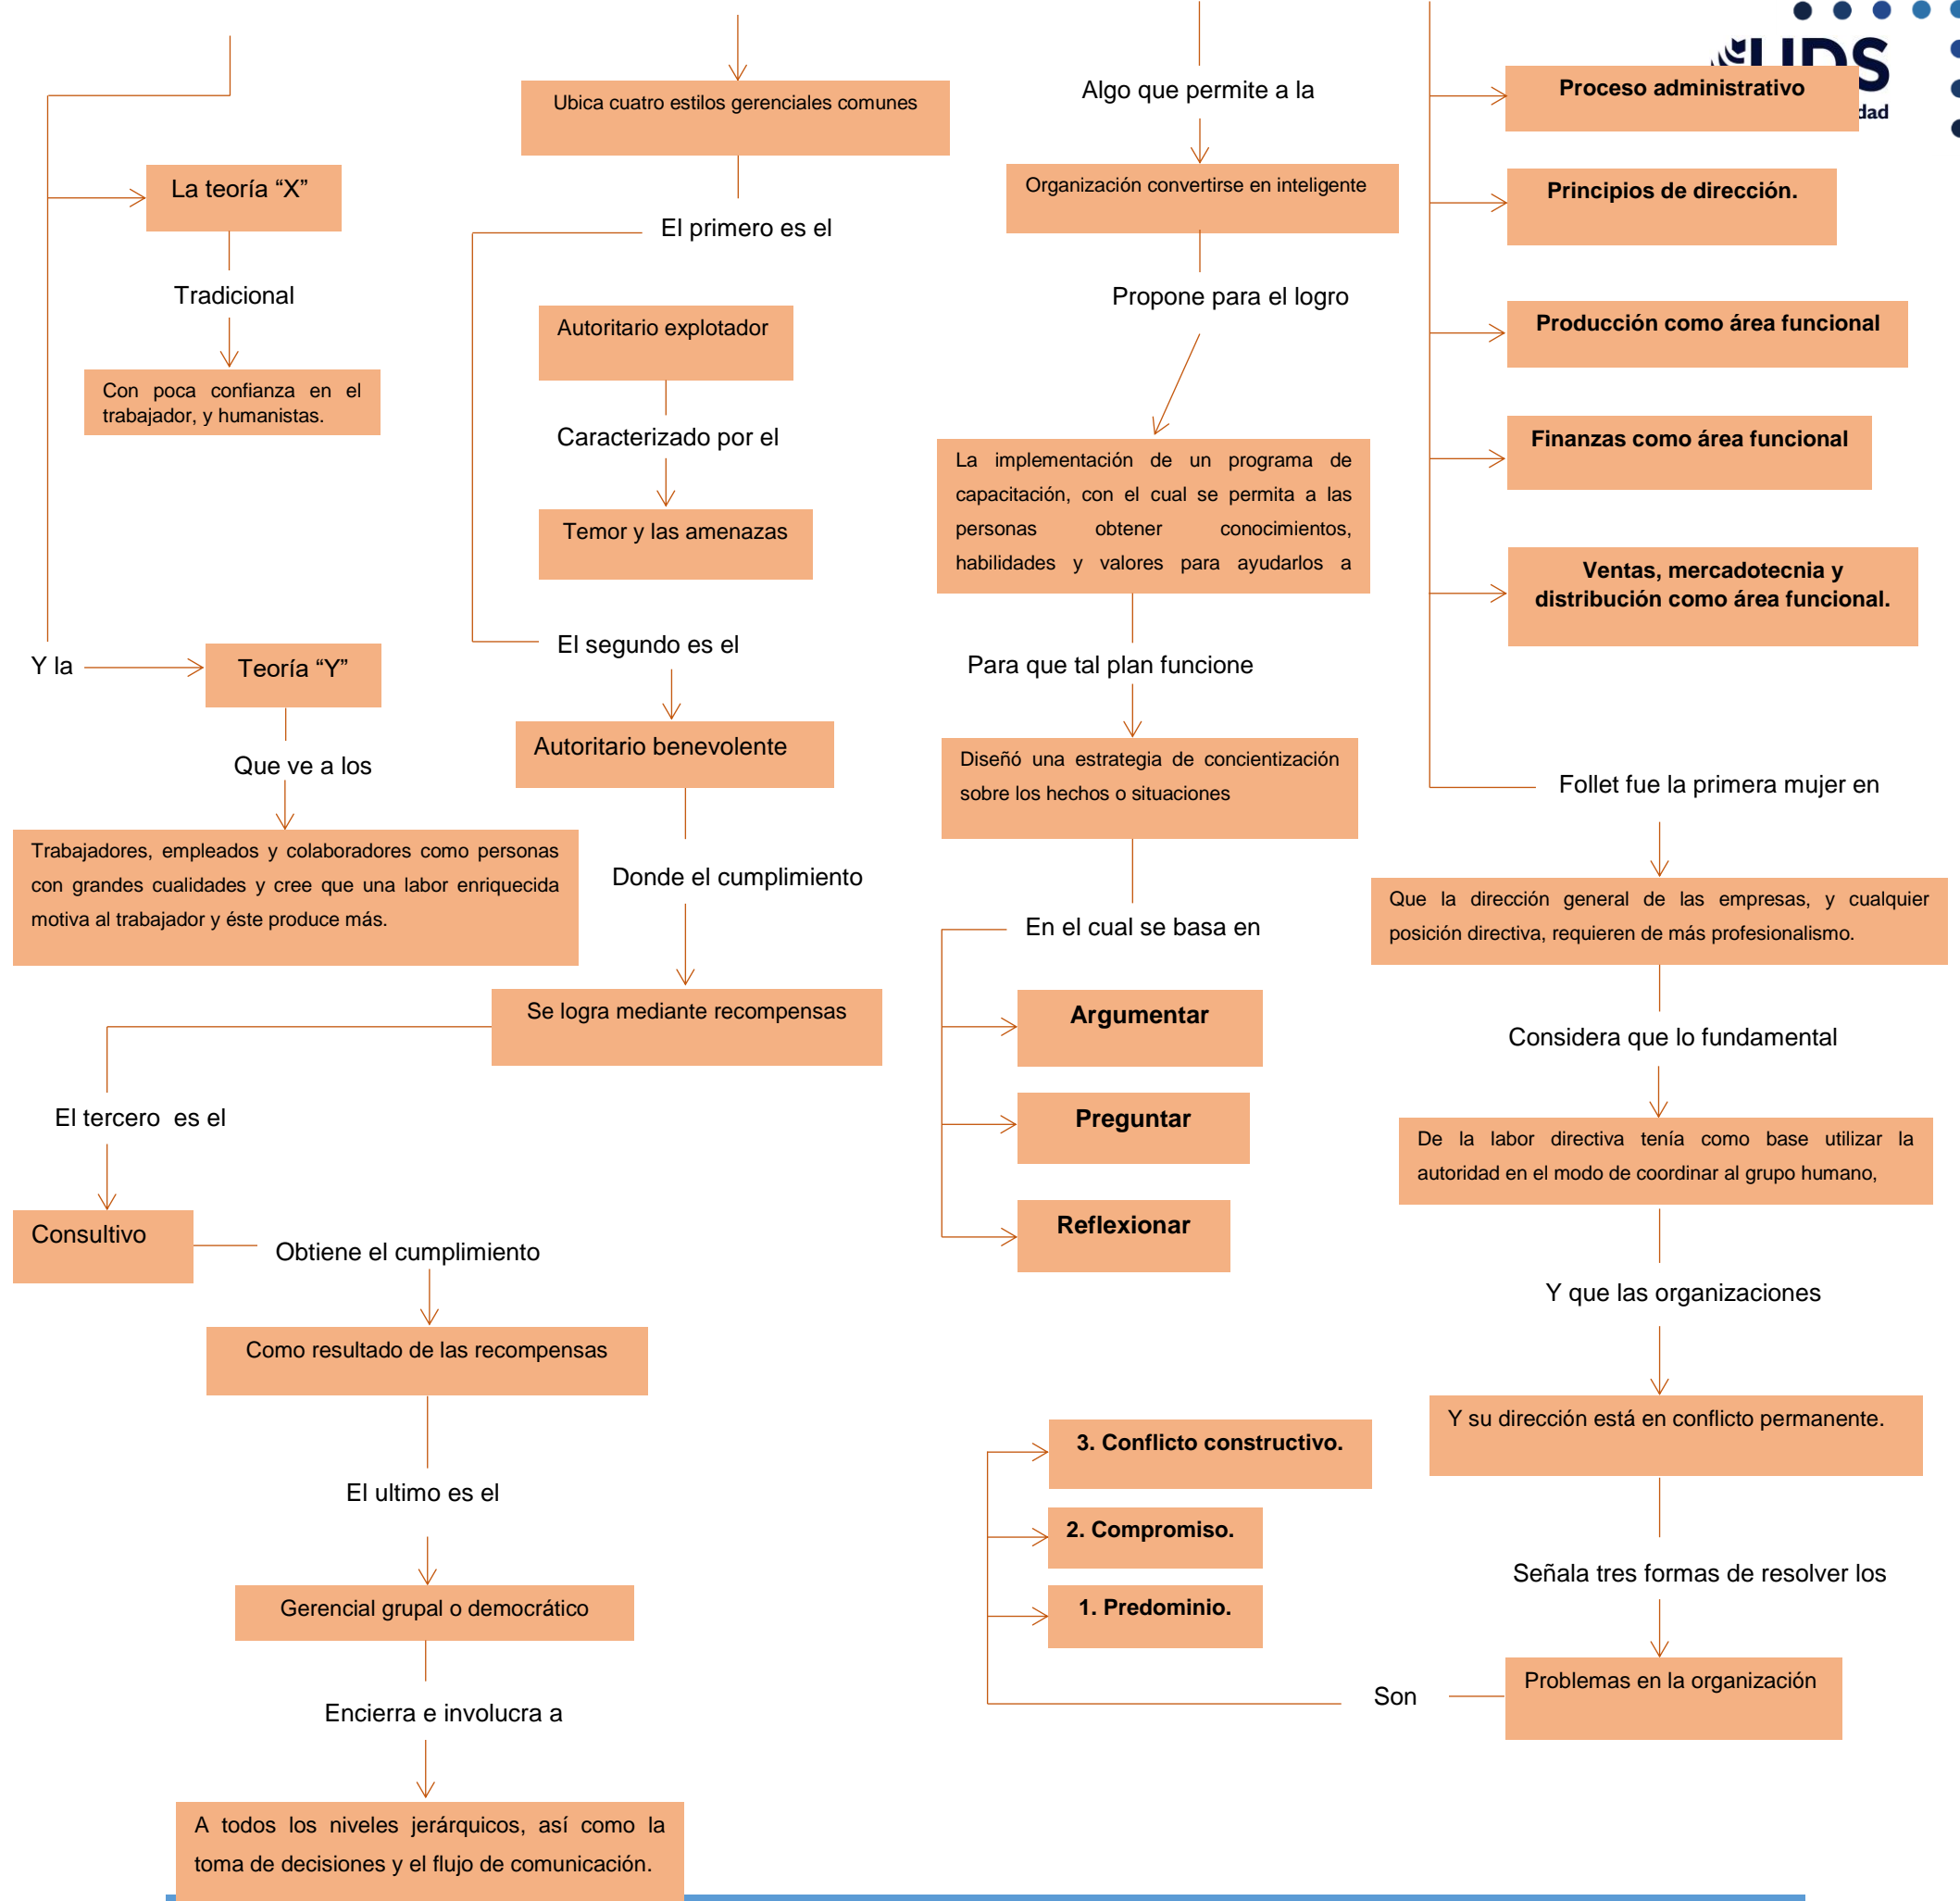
La teoría “X”

Tradicional

Con poca confianza en el trabajador, y humanistas.

Y la

Teoría “Y”

Que ve a los

Trabajadores, empleados y colaboradores como personas con grandes cualidades y cree que una labor enriquecida motiva al trabajador y éste produce más.

Ubica cuatro estilos gerenciales comunes

El primero es el

Autoritario explotador

Caracterizado por el

Temor y las amenazas

El segundo es el

Autoritario benevolente

Donde el cumplimiento

Se logra mediante recompensas

El tercero es el

Consultivo

Obtiene el cumplimiento

Como resultado de las recompensas

El ultimo es el

Gerencial grupal o democrático

Encierra e involucra a

A todos los niveles jerárquicos, así como la toma de decisiones y el flujo de comunicación.

Algo que permite a la

Organización convertirse en inteligente

Propone para el logro

La implementación de un programa de capacitación, con el cual se permita a las personas obtener conocimientos, habilidades y valores para ayudarlos a

Para que tal plan funcione

Diseñó una estrategia de concientización sobre los hechos o situaciones

En el cual se basa en

Argumentar

Preguntar

Reflexionar

3. Conflicto constructivo.

2. Compromiso.

1. Predominio.

Son

UDS

dad

Proceso administrativo

Principios de dirección.

Producción como área funcional

Finanzas como área funcional

Ventas, mercadotecnia y distribución como área funcional.

Follet fue la primera mujer en

Que la dirección general de las empresas, y cualquier posición directiva, requieren de más profesionalismo.

Considera que lo fundamental

De la labor directiva tenía como base utilizar la autoridad en el modo de coordinar al grupo humano,

Y que las organizaciones

Y su dirección está en conflicto permanente.

Señala tres formas de resolver los

Problemas en la organización